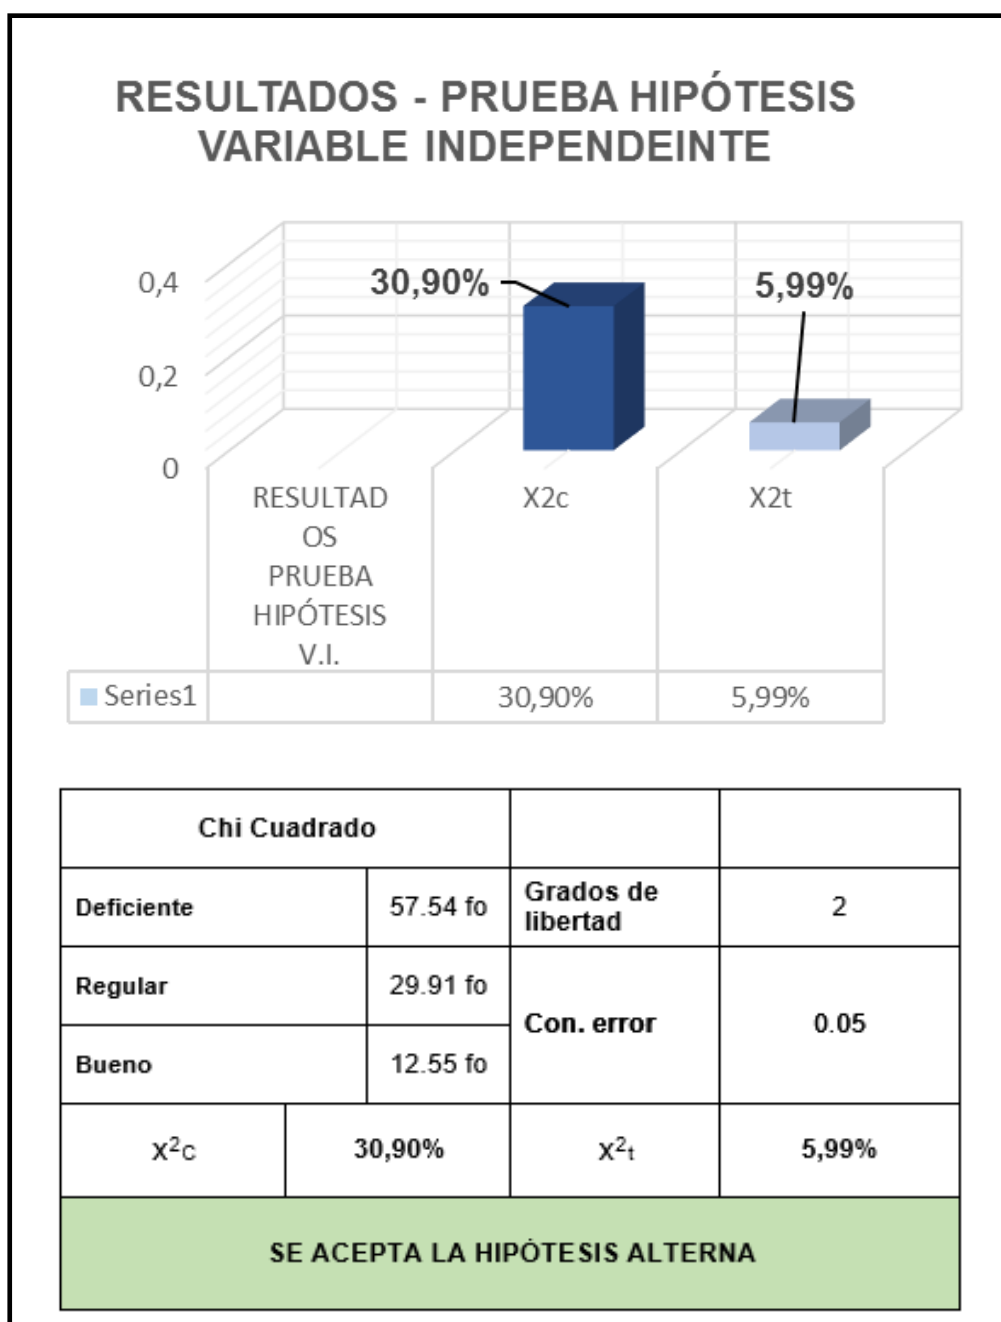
RESULTADOS - PRUEBA HIPÓTESIS VARIABLE INDEPENDEINTE

0,4
0,2
0

30,90%
5,99%

| | RESULTADOS PRUEBA HIPÓTESIS V.I. | X2c | X2t |
|---|---|---|---|
| Series1 | | 30,90% | 5,99% |

| Chi Cuadrado | | | |
|---|---|---|---|
| Deficiente | 57.54 fo | Grados de libertad | 2 |
| Regular | 29.91 fo | Con. error | 0.05 |
| Bueno | 12.55 fo | | |
| $x^2c$ | 30,90% | $x^2t$ | 5,99% |

SE ACEPTA LA HIPÓTESIS ALTERNA